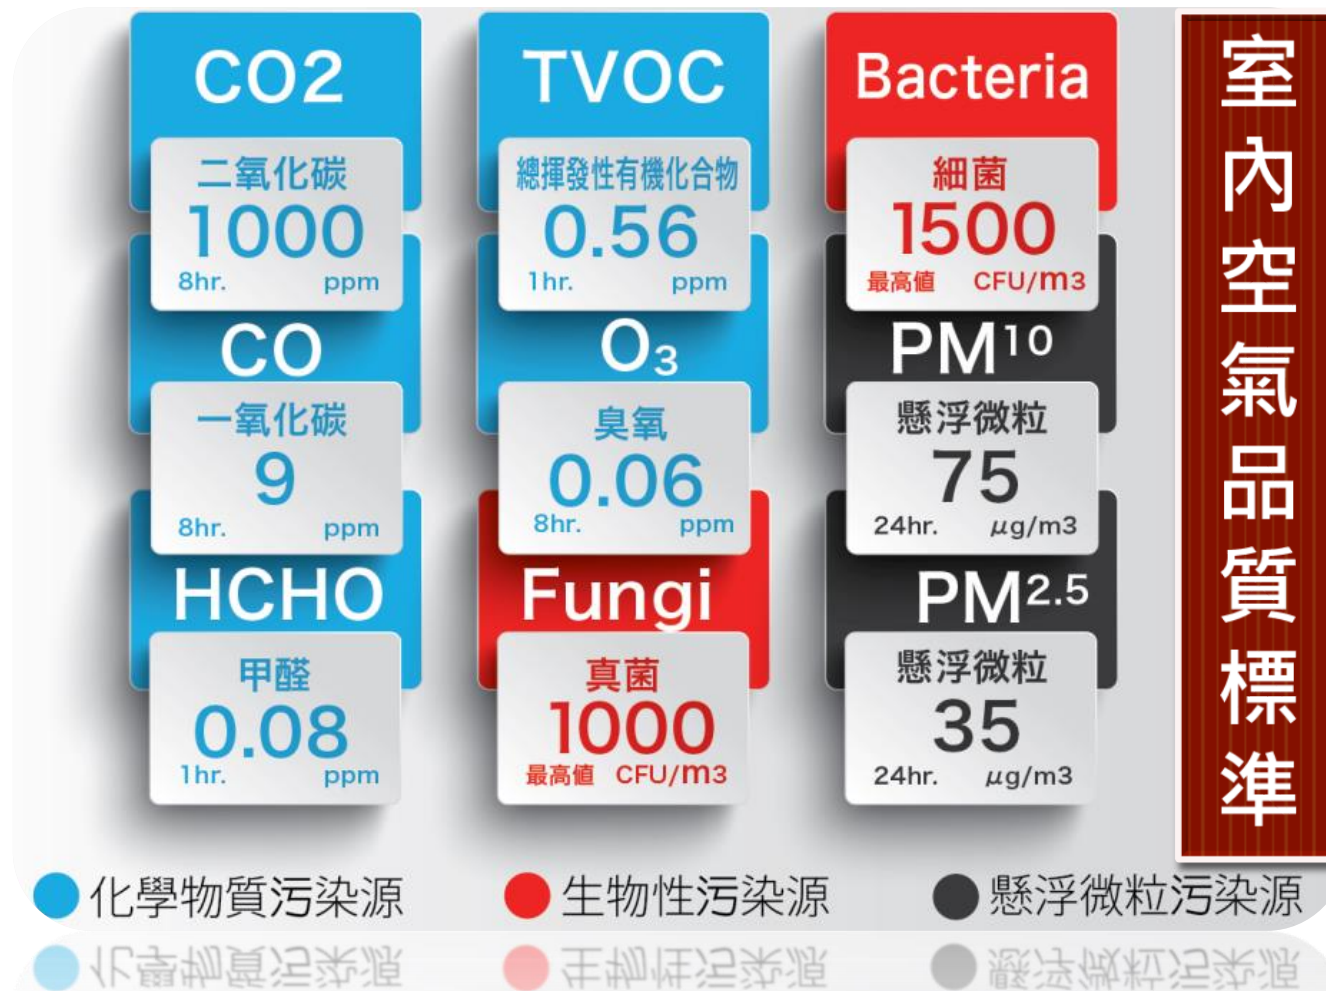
室內空氣品質標準

CO2
二氧化碳
1000
8hr. ppm

CO
一氧化碳
9
8hr. ppm

HCHO
甲醛
0.08
1hr. ppm

TVOC
總揮發性有機化合物
0.56
1hr. ppm

$O_3$
臭氧
0.06
8hr. ppm

Fungi
真菌
1000
最高値 CFU/m3

Bacteria
細菌
1500
最高値 CFU/m3

PM10
懸浮微粒
75
24hr. μg/m3

PM2.5
懸浮微粒
35
24hr. μg/m3

化學物質污染源 生物性污染源 懸浮微粒污染源